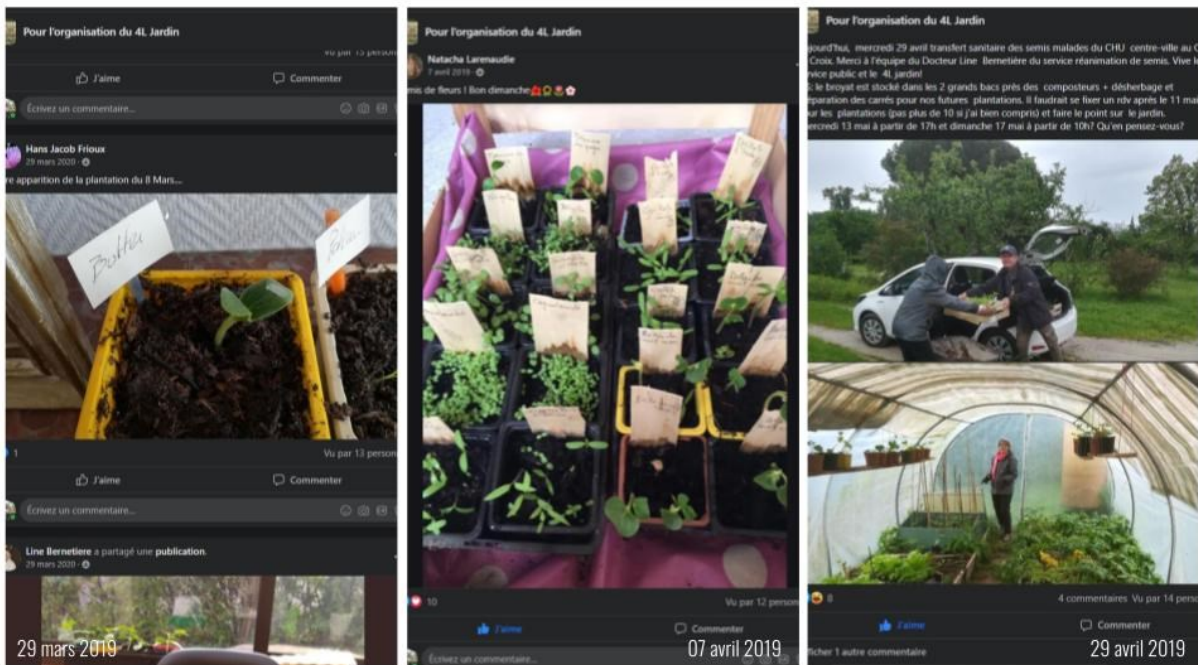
Pour l'organisation du 4L Jardin

Vu par 13 person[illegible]

J'aime

Commenter

Écrivez un commentaire...

Hans Jacob Frioux
29 mars 2020

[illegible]re apparition de la plantation du 8 Mars...

Bottu

1

Vu par 13 person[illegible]

J'aime

Commenter

Écrivez un commentaire...

Line Bernetiere a partagé une publication.
29 mars 2020

29 mars 2019

Pour l'organisation du 4L Jardin

Natacha Larenaudie
7 avril 2019

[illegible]mis de fleurs ! Bon dimanche

10

Vu par 12 person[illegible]

J'aime

Commenter

Écrivez un commentaire...

07 avril 2019

Pour l'organisation du 4L Jardin

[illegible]jourd'hui, mercredi 29 avril transfert sanitaire des semis malades du CHU centre-ville au C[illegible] Croix. Merci à l'équipe du Docteur Line Bernetière du service réanimation de semis. Vive le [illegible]rvice public et le 4L jardin!
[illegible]: le broyat est stocké dans les 2 grands bacs près des composteurs + désherbage et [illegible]éparation des carrés pour nos futures plantations. Il faudrait se fixer un rdv après le 11 mai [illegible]ur les plantations (pas plus de 10 si j'ai bien compris) et faire le point sur le jardin. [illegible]ercredi 13 mai à partir de 17h et dimanche 17 mai à partir de 10h? Qu'en pensez-vous?

8

4 commentaires Vu par 14 perso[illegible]

J'aime

Commenter

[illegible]ficher 1 autre commentaire

29 avril 2019